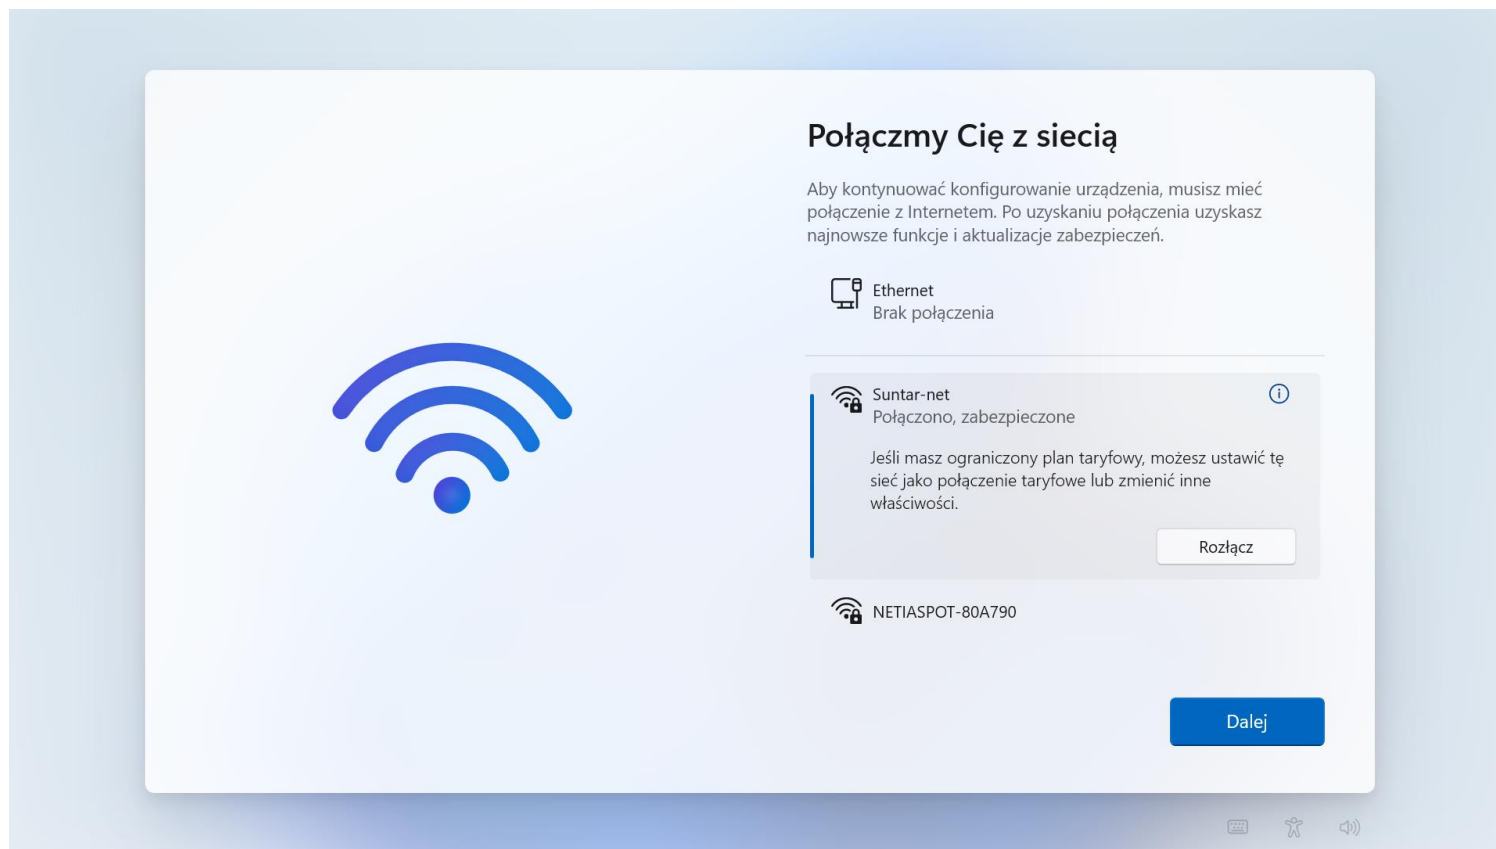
Połączmy Cię z siecią

Aby kontynuować konfigurowanie urządzenia, musisz mieć połączenie z Internetem. Po uzyskaniu połączenia uzyskasz najnowsze funkcje i aktualizacje zabezpieczeń.

Ethernet
Brak połączenia

Suntar-net
Połączono, zabezpieczone

Jeśli masz ograniczony plan taryfowy, możesz ustawić tę sieć jako połączenie taryfowe lub zmienić inne właściwości.

Rozłącz

NETIASPOT-80A790

Dalej